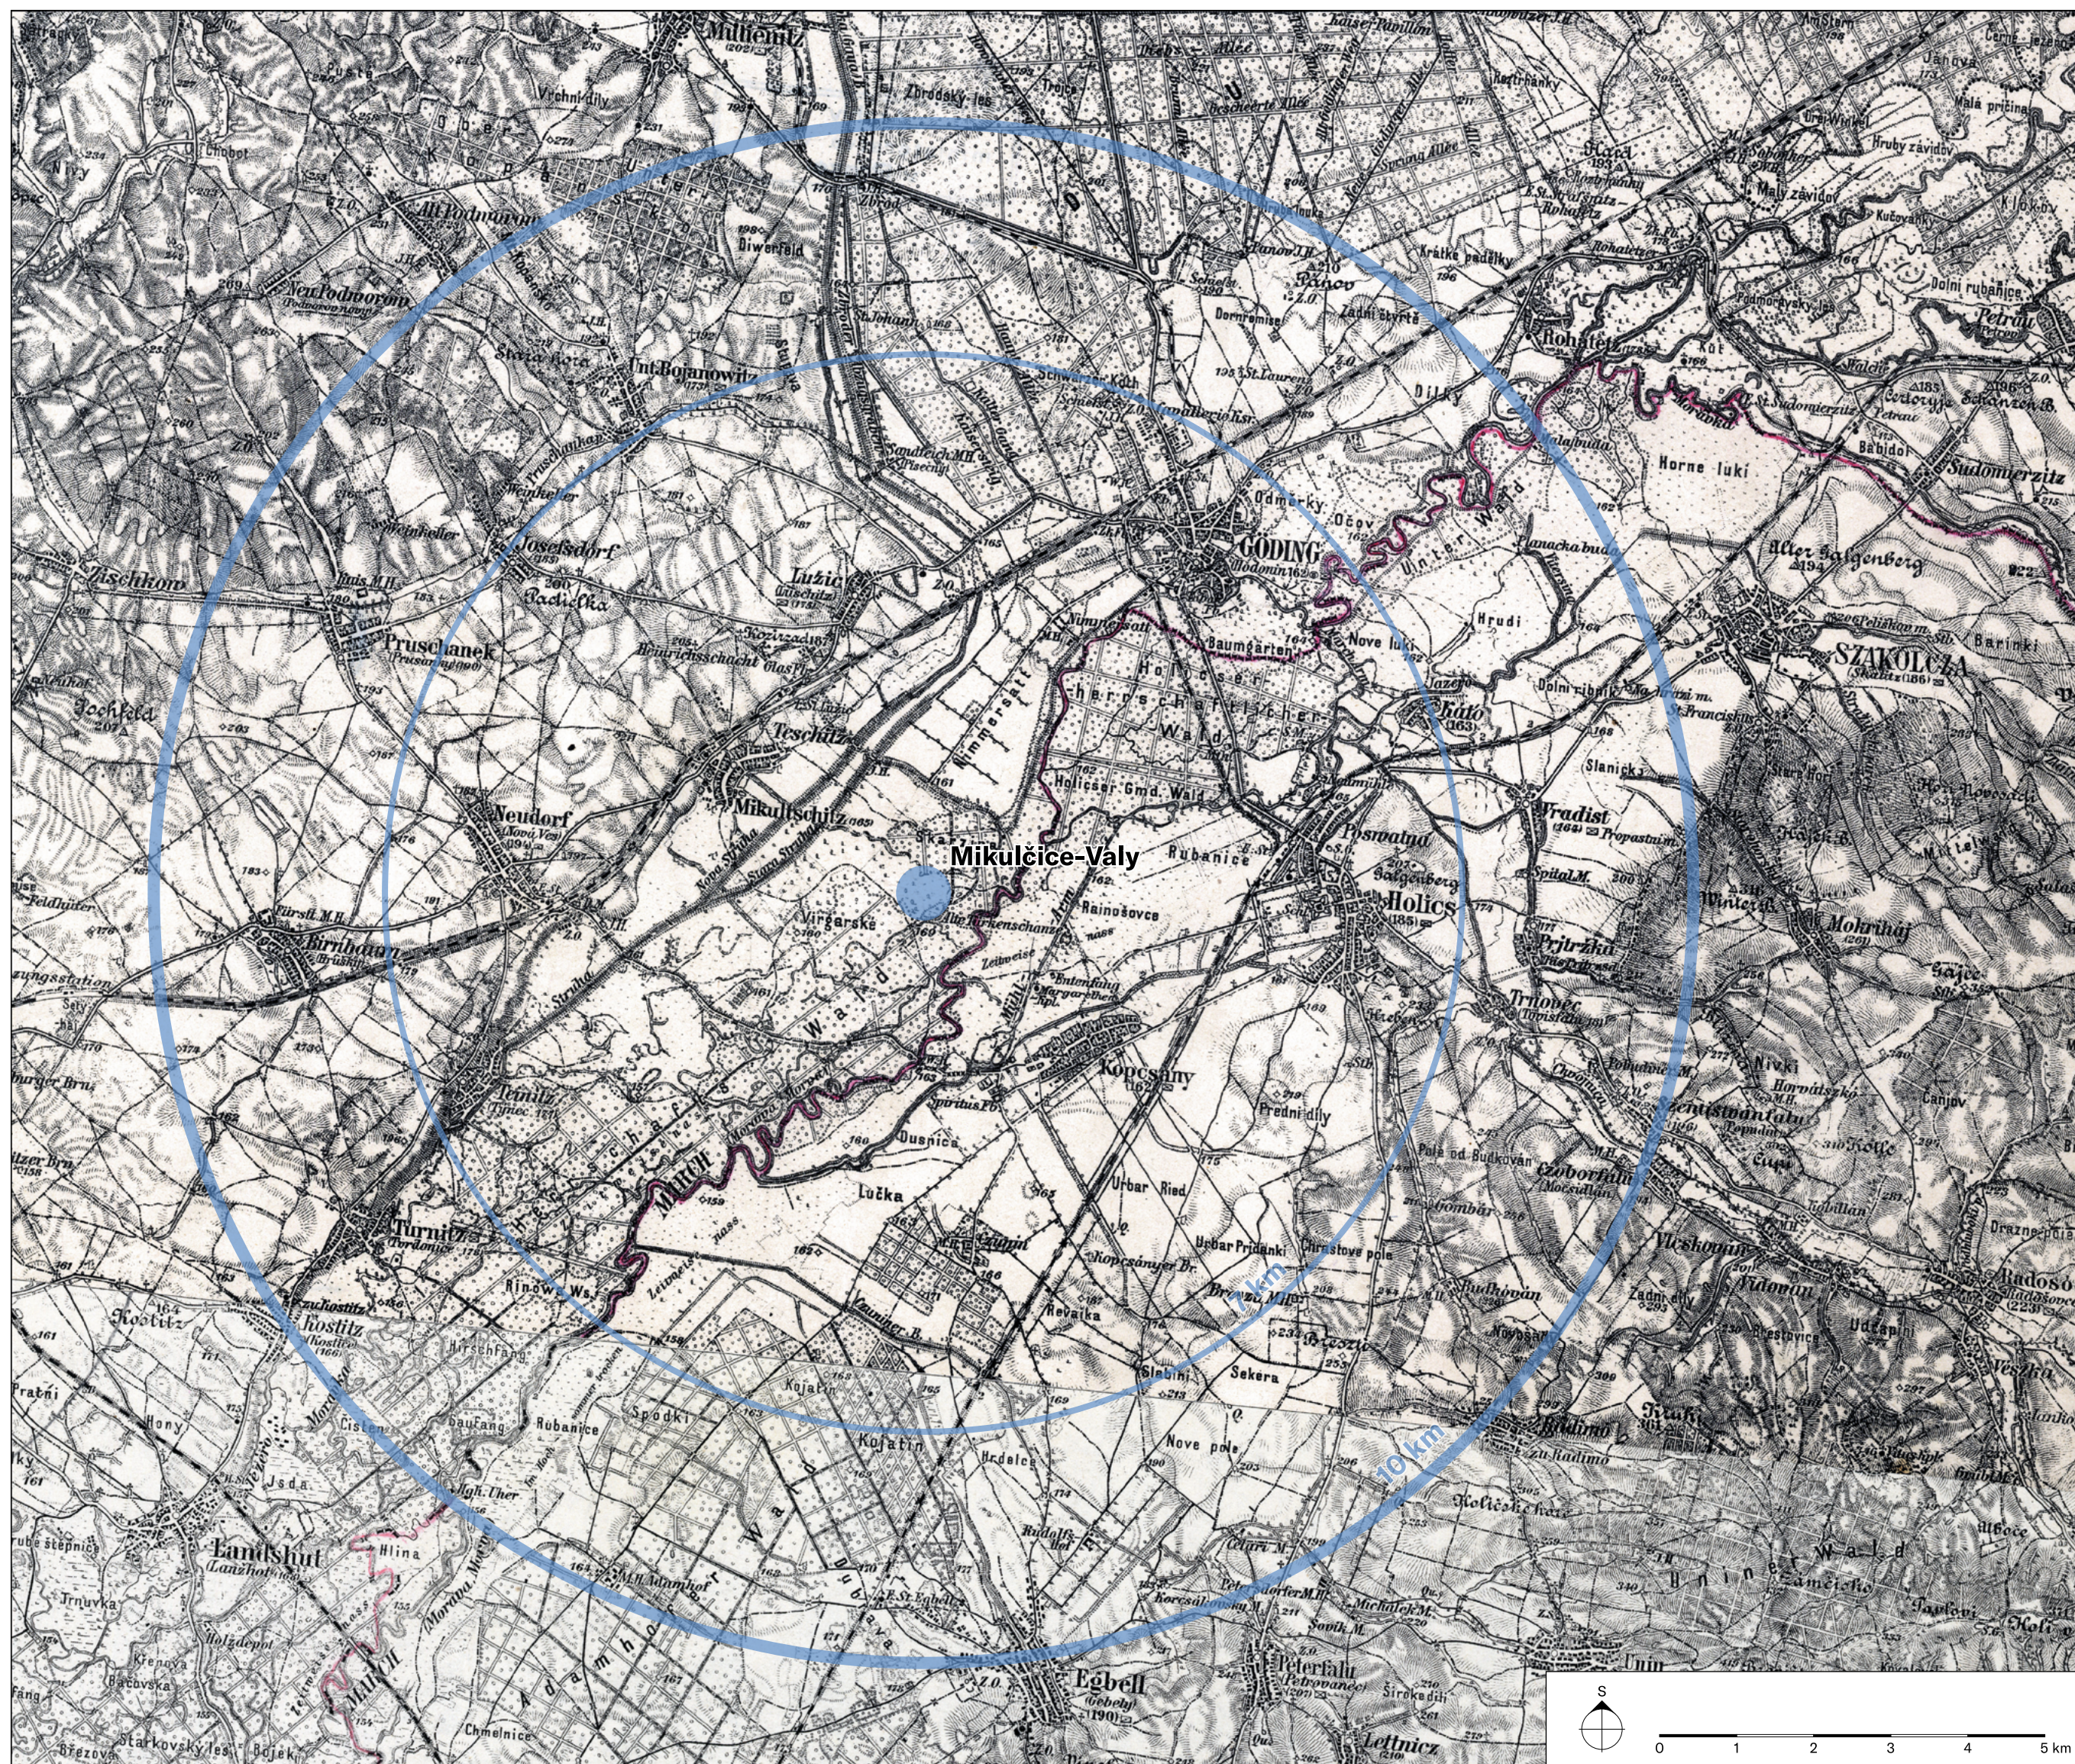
Mikulčice-Valy

10 km

S

0 1 2 3 4 5 km

Göding
Holics
Szakolcza
Neudorf
Mikultschitz
Birnbaum
Lužic
Rohatec
Sudomieritz
Prušanek
Josefsdorf
Teschitz
Lundenburg
Landshut
Egbell
Kopčany
Posvatad
Horne luki
Unin Wald
Turnitz
Kostitz
Mohrhaj
Vrbovce
Radoso
Prievoz
Bubanice
Rainošovce
Wald
Petrova
Baumgarten
Hodonin
Dubnany
Rubanice
Kojatin
Lučka
Brodské
Ratiškovice
Nové Mlýny
Sekera
Nove pole
Slaništa
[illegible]